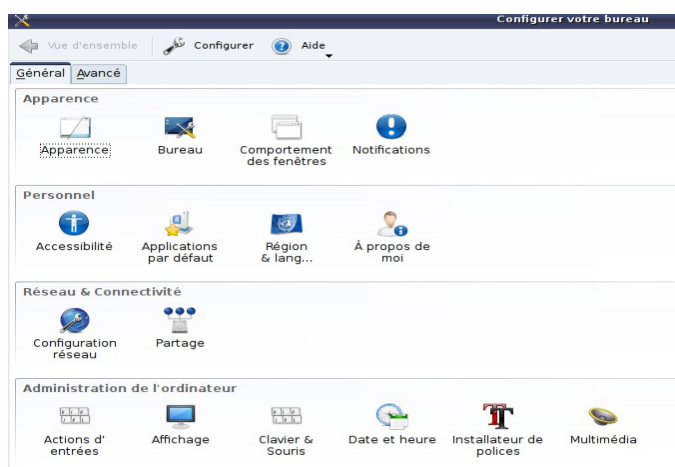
Configurer votre bureau

Vue d'ensemble | Configurer | Aide

Général | Avancé

Apparence

Apparence | Bureau | Comportement des fenêtres | Notifications

Personnel

Accessibilité | Applications par défaut | Région & lang... | À propos de moi

Réseau & Connectivité

Configuration réseau | Partage

Administration de l'ordinateur

Actions d' entrées | Affichage | Clavier & Souris | Date et heure | Installateur de polices | Multimédia